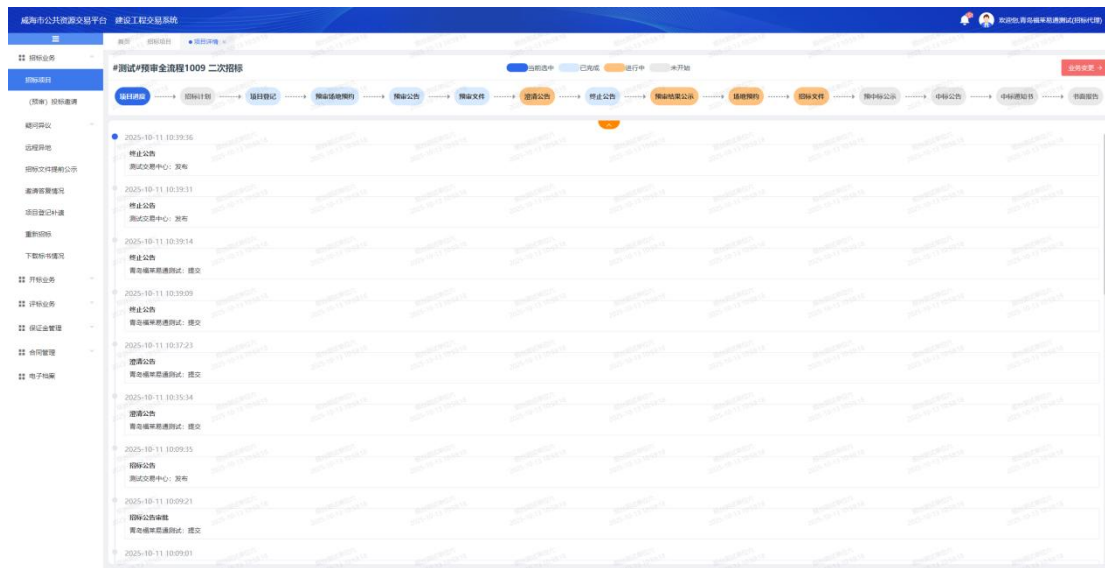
威海市公共资源交易平台 建设工程交易系统

欢迎您,青岛福莱易通测试(招标代理)

招标业务
招标项目
(预审)投标邀请
疑问异议
远程异地
招标文件提前公示
邀请答复情况
项目登记补遗
重新招标
下载标书情况
开标业务
评标业务
保证金管理
合同管理
电子档案

首页 招标项目 ● 项目详情 ×

#测试#预审全流程1009 二次招标

当前选中 已完成 进行中 未开始

业务变更 →

项目进度 → 招标计划 → 项目登记 → 预审场地预约 → 预审公告 → 预审文件 → 澄清公告 → 终止公告 → 预审结果公示 → 场地预约 → 招标文件 → 预中标公示 → 中标公告 → 中标通知书 → 书面报告

2025-10-11 10:39:36
终止公告
测试交易中心: 发布

2025-10-11 10:39:31
终止公告
测试交易中心: 发布

2025-10-11 10:39:14
终止公告
青岛福莱易通测试: 提交

2025-10-11 10:39:09
终止公告
青岛福莱易通测试: 提交

2025-10-11 10:37:23
澄清公告
青岛福莱易通测试: 提交

2025-10-11 10:35:34
澄清公告
青岛福莱易通测试: 提交

2025-10-11 10:09:35
招标公告
测试交易中心: 发布

2025-10-11 10:09:21
招标公告审核
青岛福莱易通测试: 提交

2025-10-11 10:09:01